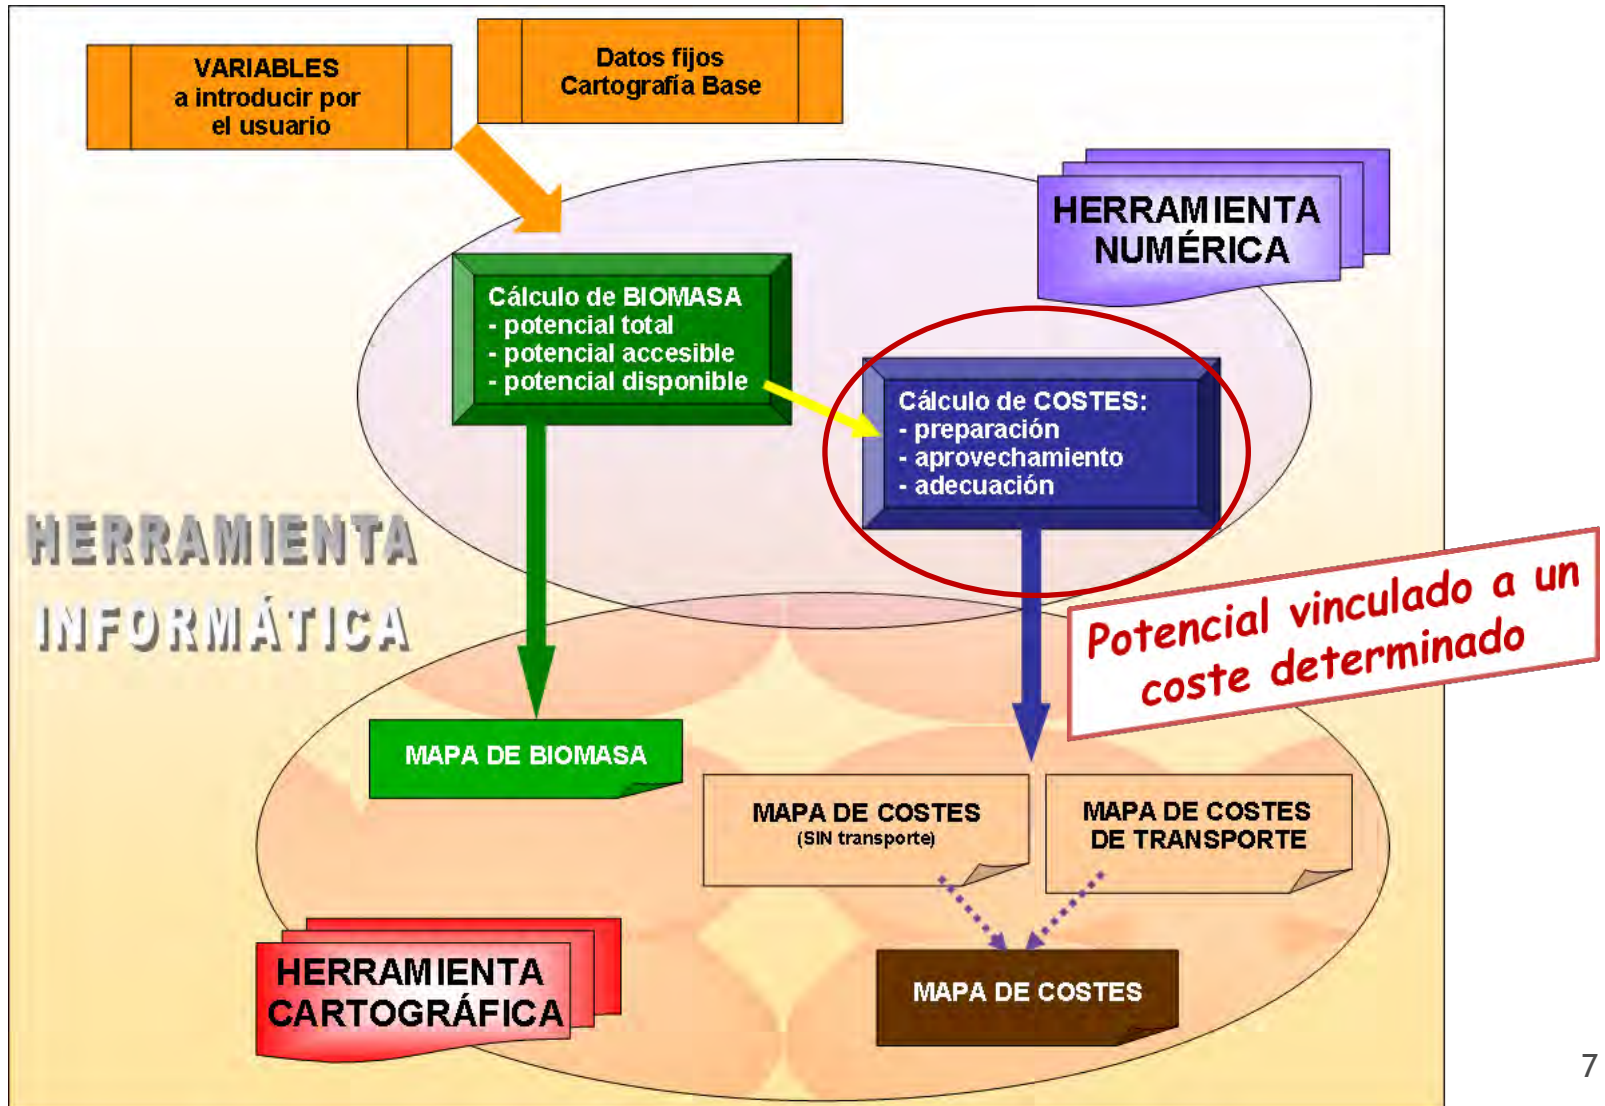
VARIABLES
a introducir por
el usuario

Datos fijos
Cartografía Base

HERRAMIENTA
NUMÉRICA

Cálculo de BIOMASA
- potencial total
- potencial accesible
- potencial disponible

Cálculo de COSTES:
- preparación
- aprovechamiento
- adecuación

HERRAMIENTA
INFORMÁTICA

Potencial vinculado a un coste determinado

MAPA DE BIOMASA

MAPA DE COSTES
(SIN transporte)

MAPA DE COSTES
DE TRANSPORTE

HERRAMIENTA
CARTOGRÁFICA

MAPA DE COSTES

7